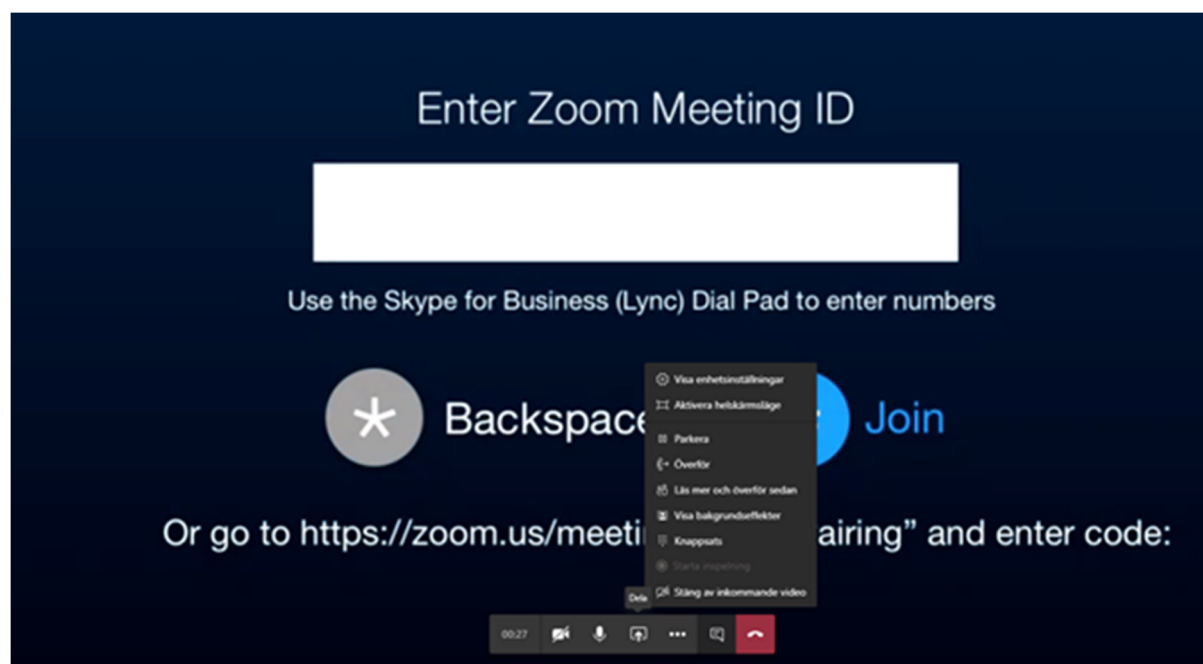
Enter Zoom Meeting ID

Use the Skype for Business (Lync) Dial Pad to enter numbers

Backspace

Join

Or go to https://zoom.us/meeti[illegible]airing" and enter code:

Visa enhetsinställningar
Aktivera helskärmsläge
Parkera
Överför
Läs mer och överför sedan
Visa bakgrundseffekter
Knappsats
Starta inspelning
Stäng av inkommande video

Dela

00:27